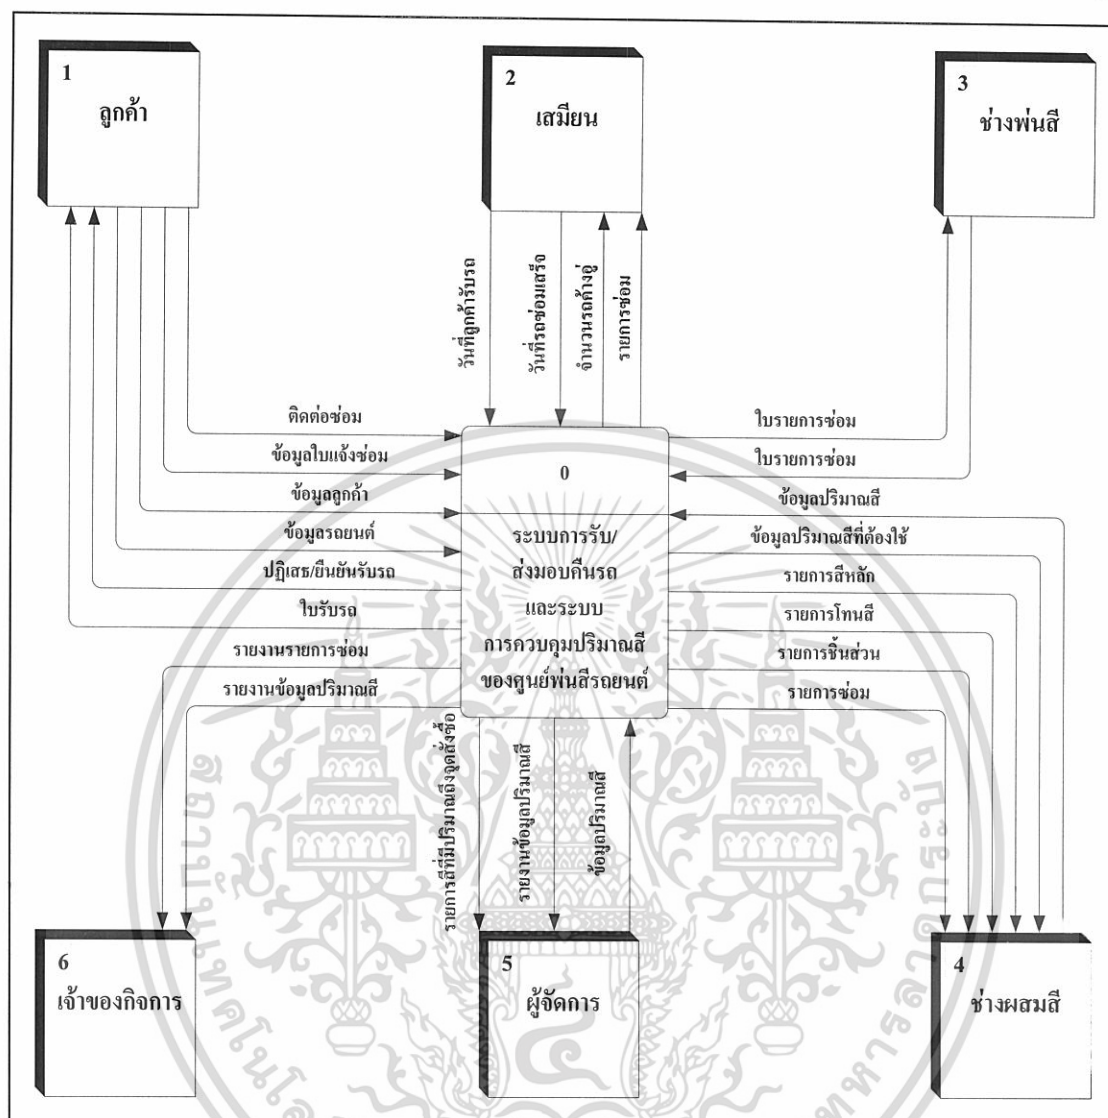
1
ลูกค้า

2
เสมียน

3
ช่างพ่นสี

วันที่ลูกค้ารับรถ
วันที่รถซ่อมเสร็จ
จำนวนรถค้างอู่
รายการซ่อม

ติดต่อซ่อม
ข้อมูลใบแจ้งซ่อม
ข้อมูลลูกค้า
ข้อมูลรถยนต์
ปฏิเสธ/ยืนยันรับรถ
ใบรับรถ
รายงานรายการซ่อม
รายงานข้อมูลปริมาณสี

0
ระบบการรับ/ส่งมอบคืนรถและระบบการควบคุมปริมาณสีของศูนย์พ่นสีรถยนต์

ใบรายการซ่อม
ใบรายการซ่อม
ข้อมูลปริมาณสี
ข้อมูลปริมาณสีที่ต้องใช้
รายการสีหลัก
รายการโทนสี
รายการชิ้นส่วน
รายการซ่อม

รายการสีที่มีปริมาณถึงจุดสั่งซื้อ
รายงานข้อมูลปริมาณสี
ข้อมูลปริมาณสี

6
เจ้าของกิจการ

5
ผู้จัดการ

4
ช่างผสมสี